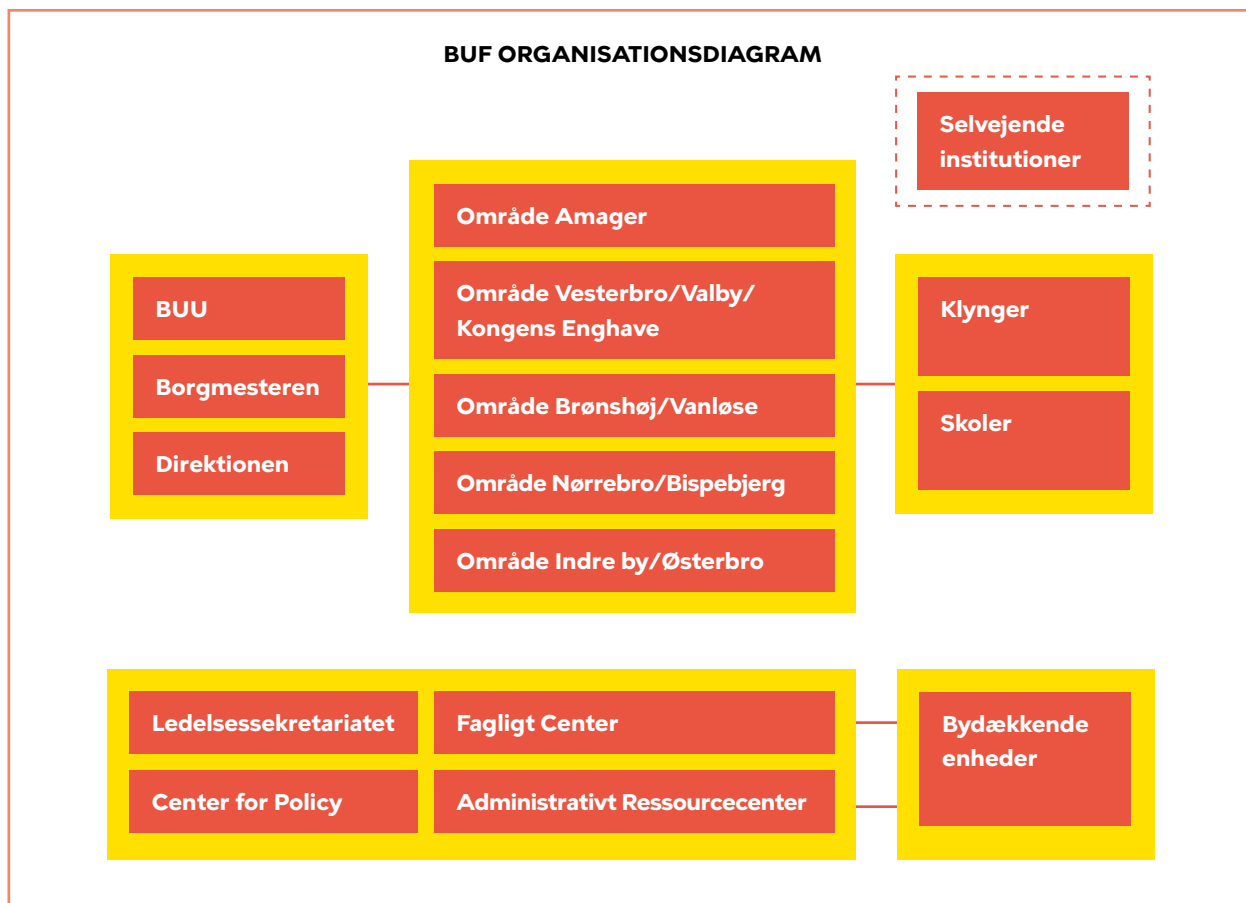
BUF ORGANISATIONSDIAGRAM

Selvejende institutioner

BUU

Borgmesteren

Direktionen

Område Amager

Område Vesterbro/Valby/ Kongens Enghave

Område Brønshøj/Vanløse

Område Nørrebro/Bispebjerg

Område Indre by/Østerbro

Klynger

Skoler

Ledelsessekretariatet

Fagligt Center

Center for Policy

Administrativt Ressourcecenter

Bydækkende enheder